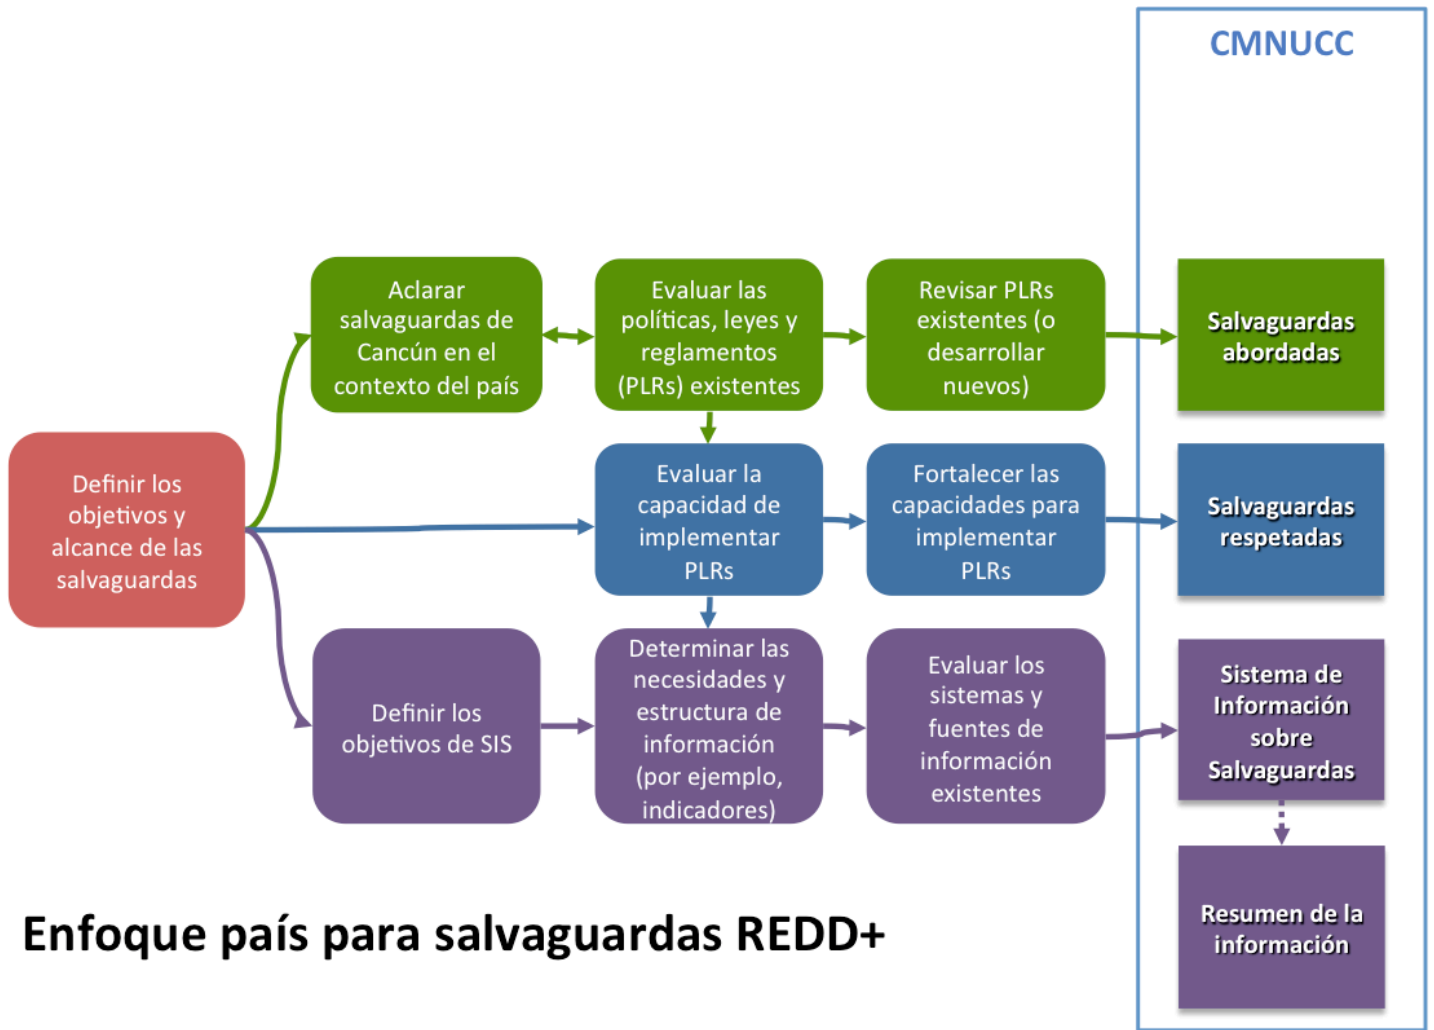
CMNUCC

Definir los objetivos y alcance de las salvaguardas

Aclarar salvaguardas de Cancún en el contexto del país

Evaluar las políticas, leyes y reglamentos (PLRs) existentes

Revisar PLRs existentes (o desarrollar nuevos)

Salvaguardas abordadas

Evaluar la capacidad de implementar PLRs

Fortalecer las capacidades para implementar PLRs

Salvaguardas respetadas

Definir los objetivos de SIS

Determinar las necesidades y estructura de información (por ejemplo, indicadores)

Evaluar los sistemas y fuentes de información existentes

Sistema de Información sobre Salvaguardas

Resumen de la información

Enfoque país para salvaguardas REDD+